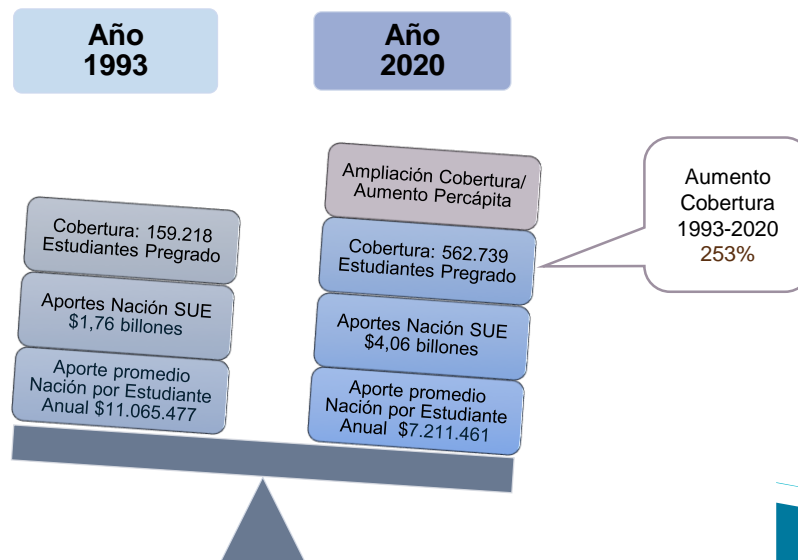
Año 1993

Año 2020

Cobertura: 159.218 Estudiantes Pregrado

Aportes Nación SUE $1,76 billones

Aporte promedio Nación por Estudiante Anual $11.065.477

Ampliación Cobertura/ Aumento Percápita

Cobertura: 562.739 Estudiantes Pregrado

Aportes Nación SUE $4,06 billones

Aporte promedio Nación por Estudiante Anual $7.211.461

Aumento Cobertura 1993-2020 253%